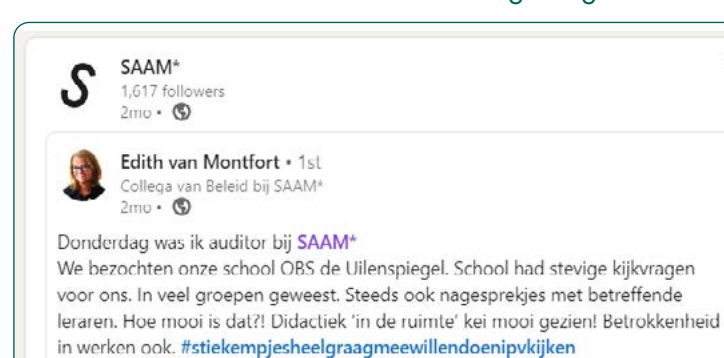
S

SAAM*
1,617 followers
2mo •

Edith van Montfort • 1st
Collega van Beleid bij SAAM*
2mo •

Donderdag was ik auditor bij SAAM*
We bezochten onze school OBS de Uilenspiegel. School had stevige kijkvragen voor ons. In veel groepen geweest. Steeds ook nagesprekjes met betreffende leraren. Hoe mooi is dat?! Didactiek 'in de ruimte' kei mooi gezien! Betrokkenheid in werken ook. #stiekempjesheelgraagmeewillendoenipvkijken